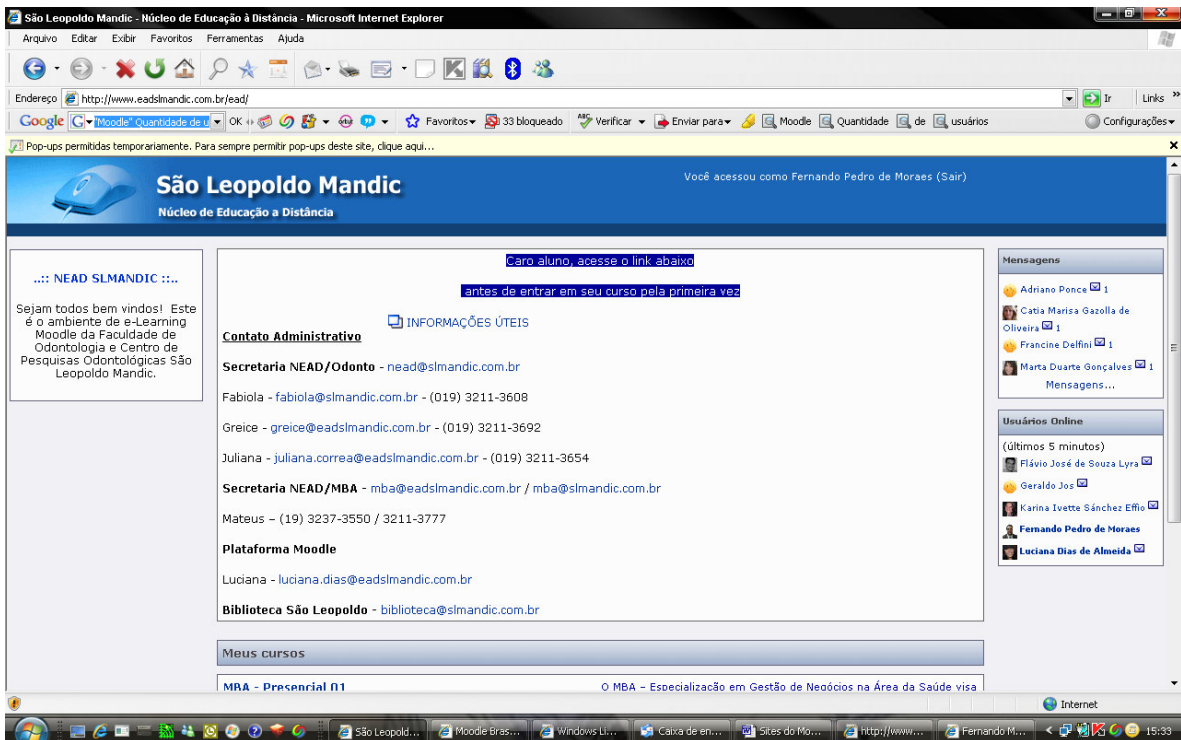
São Leopoldo Mandic - Núcleo de Educação à Distância - Microsoft Internet Explorer

Arquivo Editar Exibir Favoritos Ferramentas Ajuda

Endereço http://www.eadslmandic.com.br/ead/

Ir Links

Google "Moodle" Quantidade de u OK Favoritos 33 bloqueado Verificar Enviar para Moodle Quantidade de usuários Configurações

Pop-ups permitidas temporariamente. Para sempre permitir pop-ups deste site, clique aqui...

São Leopoldo Mandic

Núcleo de Educação a Distância

Você acessou como Fernando Pedro de Moraes (Sair)

..:: NEAD SLMANDIC ::..

Sejam todos bem vindos! Este é o ambiente de e-Learning Moodle da Faculdade de Odontologia e Centro de Pesquisas Odontológicas São Leopoldo Mandic.

Caro aluno, acesse o link abaixo

antes de entrar em seu curso pela primeira vez

INFORMAÇÕES ÚTEIS

Contato Administrativo

Secretaria NEAD/Odonto - nead@slmandic.com.br

Fabiola - fabiola@slmandic.com.br - (019) 3211-3608

Greice - greice@eadslmandic.com.br - (019) 3211-3692

Juliana - juliana.correa@eadslmandic.com.br - (019) 3211-3654

Secretaria NEAD/MBA - mba@eadslmandic.com.br / mba@slmandic.com.br

Mateus – (19) 3237-3550 / 3211-3777

Plataforma Moodle

Luciana - luciana.dias@eadslmandic.com.br

Biblioteca São Leopoldo - biblioteca@slmandic.com.br

Meus cursos

MBA - Presencial 01

O MBA – Especialização em Gestão de Negócios na Área da Saúde visa

Mensagens

Adriano Ponce 1

Catia Marisa Gazolla de Oliveira 1

Francine Delfini 1

Marta Duarte Gonçalves 1

Mensagens...

Usuários Online

(últimos 5 minutos)

Flávio José de Souza Lyra

Geraldo Jos

Karina Ivette Sánchez Effio

Fernando Pedro de Moraes

Luciana Dias de Almeida

Internet

São Leopold... Moodle Bras... Windows Li... Caixa de en... Sites do Mo... http://www.... Fernando M... 15:33